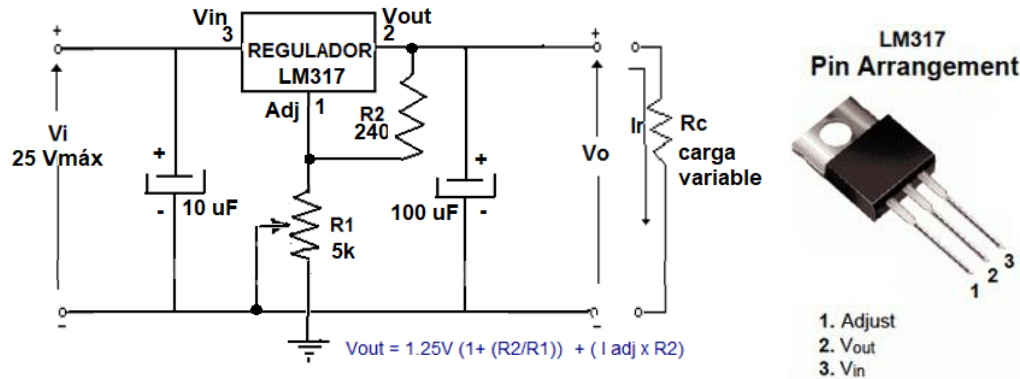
+
Vin
3
REGULADOR
LM317
Vout
2
+
Adj 1
R2
240
Vi
25 Vmáx
+
-
10 uF
+
-
100 uF
Vo
Ir
Rc
carga
variable
R1
5k
-
-
Vout = 1.25V (1+ (R2/R1)) + ( I adj x R2)

LM317
Pin Arrangement
1 2 3
1. Adjust
2. $V_{out}$
3. $V_{in}$